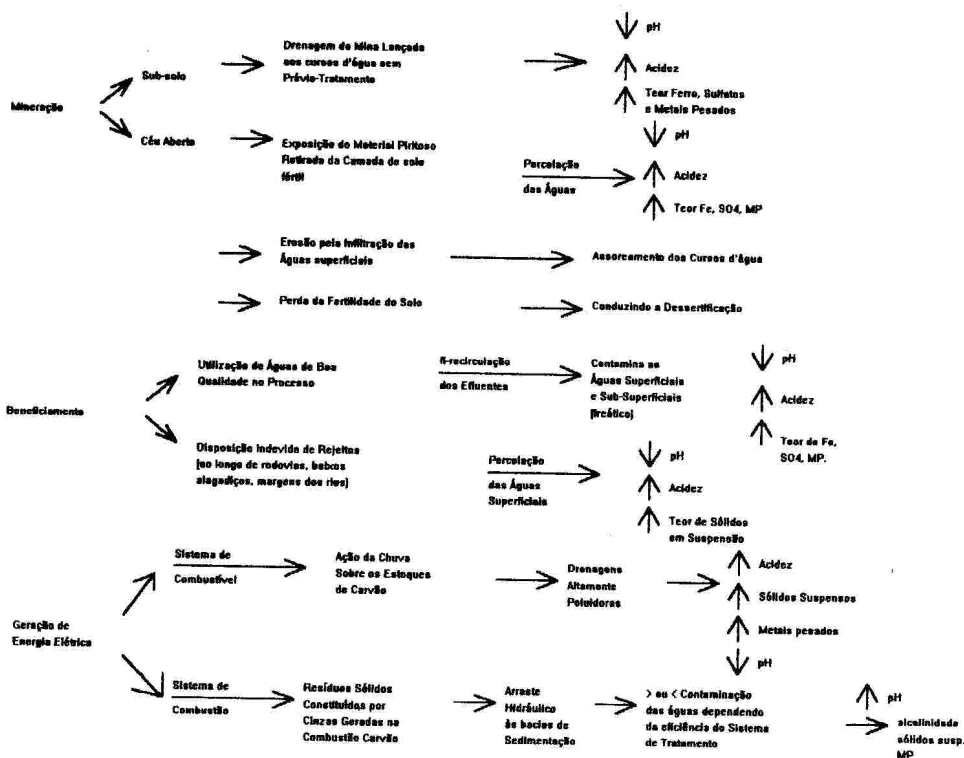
Mineração

Sub-solo

Drenagem de Mina Lançada aos cursos d'água sem Prévio-Tratamento

pH

Acidez

Teor Ferro, Sulfatos e Metais Pesados

Céu Aberto

Exposição do Material Piritoso Retirado da Camada de solo fértil

pH

Percolação das Águas

Acidez

Teor Fe, SO4, MP

Erosão pela infiltração das Águas superficiais

Assoreamento dos Cursos d'Água

Perda da Fertilidade do Solo

Conduzindo a Dessertificação

Beneficiamento

Utilização de Águas de Boa Qualidade no Processo

ñ-recirculação dos Efluentes

Contamina as Águas Superficiais e Sub-Superficiais (freático)

pH

Acidez

Teor de Fe, SO4, MP.

Disposição Indevida de Rejeitos (ao longo de rodovias, banhados alagadiços, margens dos rios)

Percolação das Águas Superficiais

pH

Acidez

Teor de Sólidos em Suspensão

Geração de Energia Elétrica

Sistema de Combustível

Ação da Chuva Sobre os Estoques de Carvão

Drenagens Altamente Poluidoras

Acidez

Sólidos Suspensos

Metais pesados

pH

Sistema de Combustão

Resíduos Sólidos Constituídos por Cinzas Geradas na Combustão Carvão

Arraste Hidráulico às bacias de Sedimentação

> ou < Contaminação das águas dependendo da eficiência do Sistema de Tratamento

pH

alcalinidade sólidos susp. MP